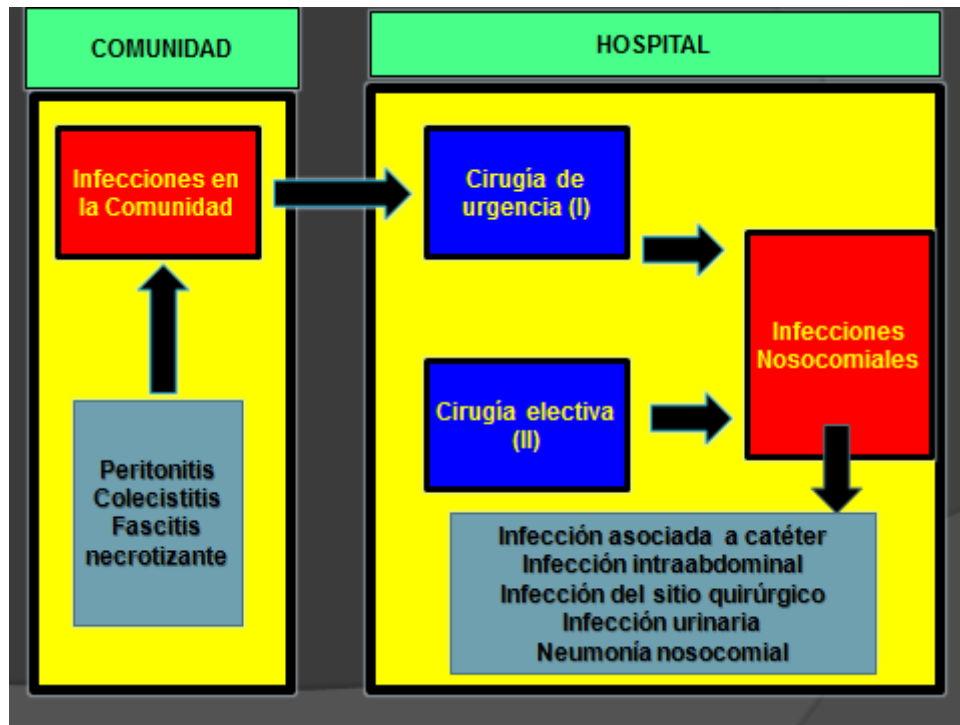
COMUNIDAD

Infecciones en la Comunidad

Peritonitis
Colecistitis
Fascitis necrotizante

HOSPITAL

Cirugía de urgencia (I)

Cirugía electiva (II)

Infecciones Nosocomiales

Infección asociada a catéter
Infección intraabdominal
Infección del sitio quirúrgico
Infección urinaria
Neumonía nosocomial